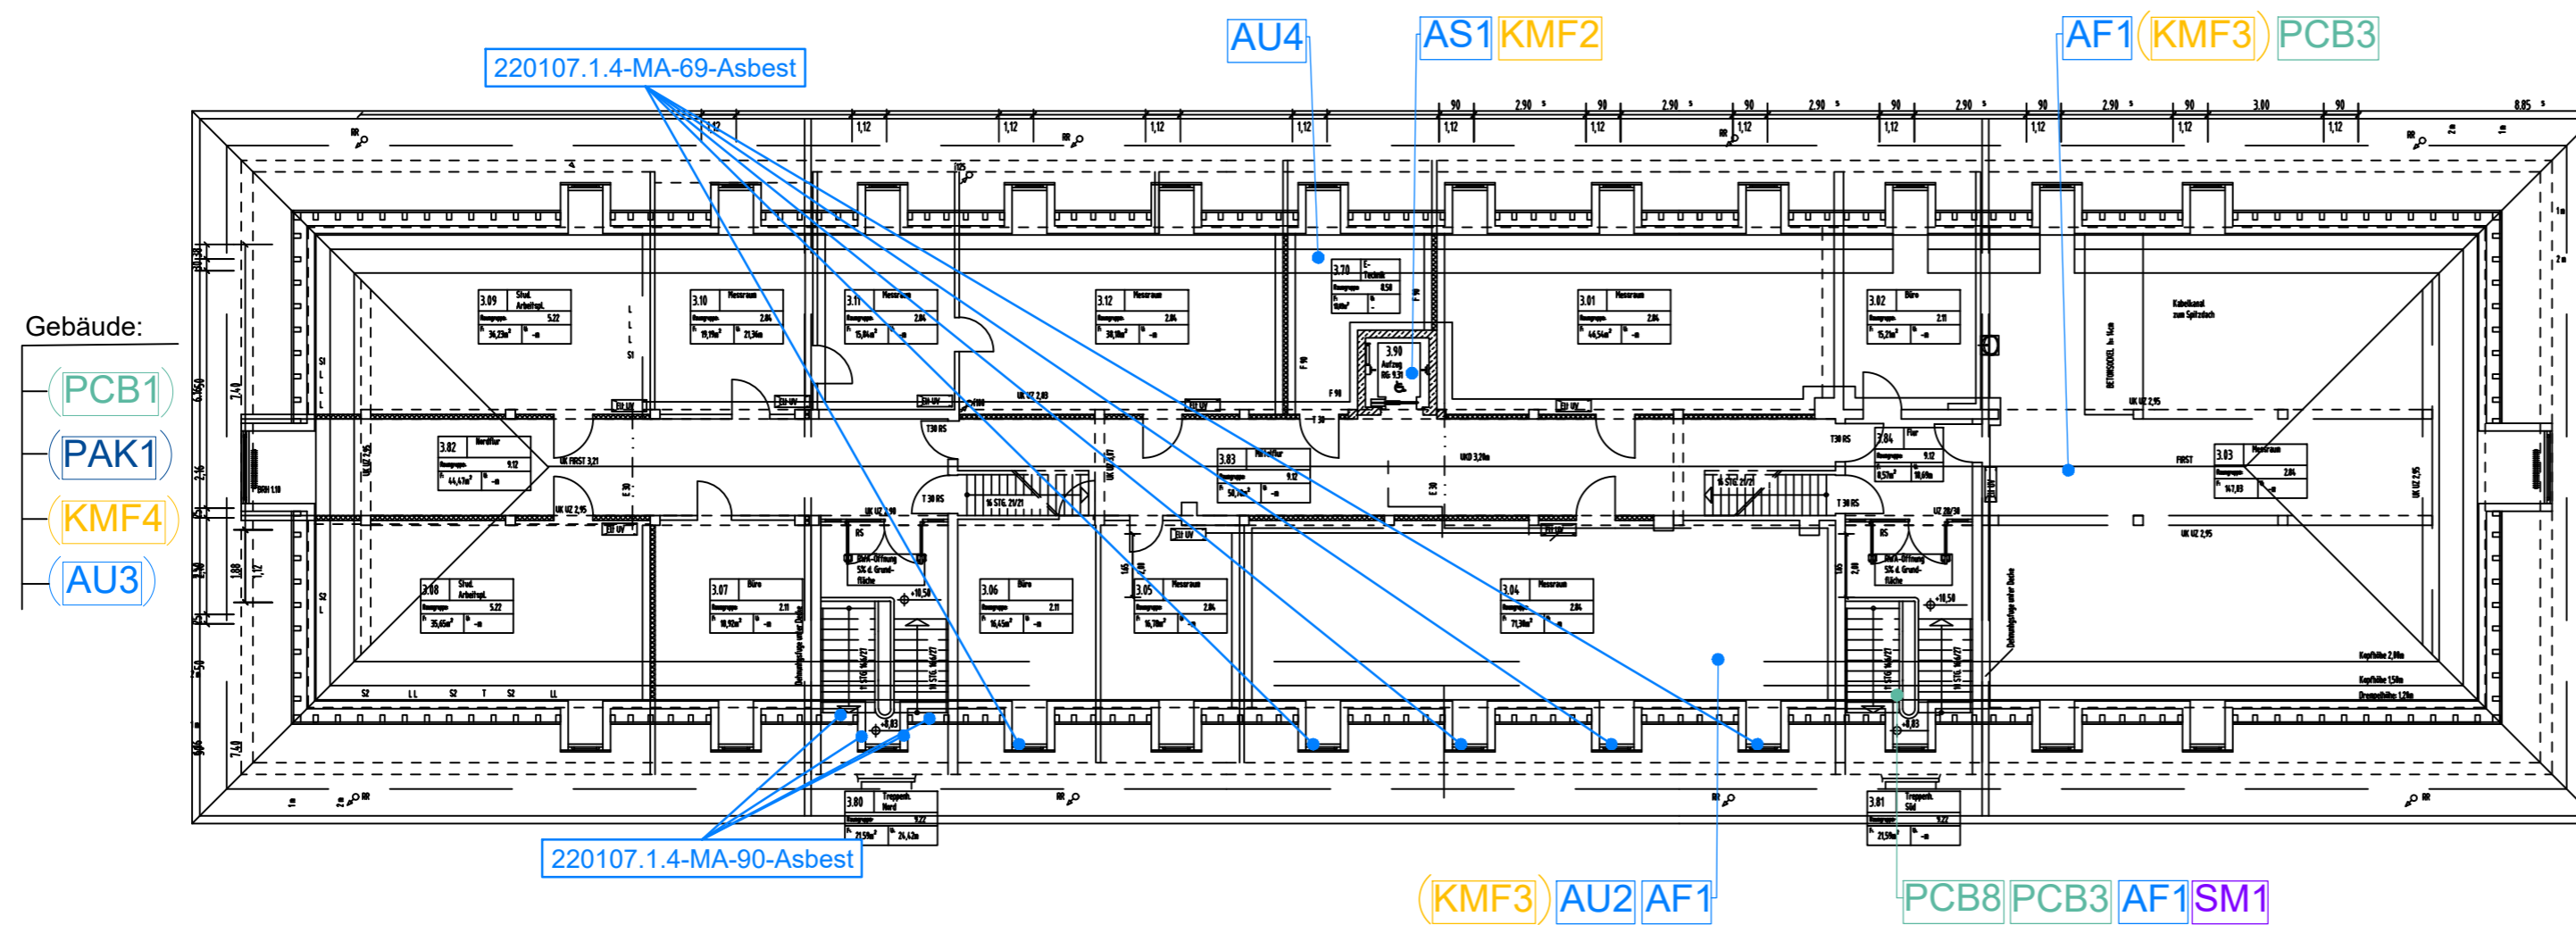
220107.1.4-MA-69-Asbest

AU4

AS1 KMF2

AF1 (KMF3) PCB3

Gebäude:

(PCB1)

(PAK1)

(KMF4)

(AU3)

3.09 Stud. Arbeitspl.

3.10 Messraum

3.11 Messraum

3.12 Messraum

3.70 E-Technik

3.90 Aufzug

3.01 Messraum

3.02 Büro

Kabelkanal zum Spitzdach

3.82 Nordflur

3.83 Mittelflur

3.84 Flur

3.03 Messraum

3.08 Stud. Arbeitspl.

3.07 Büro

3.06 Büro

3.05 Messraum

3.04 Messraum

3.80 Treppenh. Nord

3.81 Treppenh. Süd

220107.1.4-MA-90-Asbest

(KMF3) AU2 AF1

PCB8 PCB3 AF1 SM1